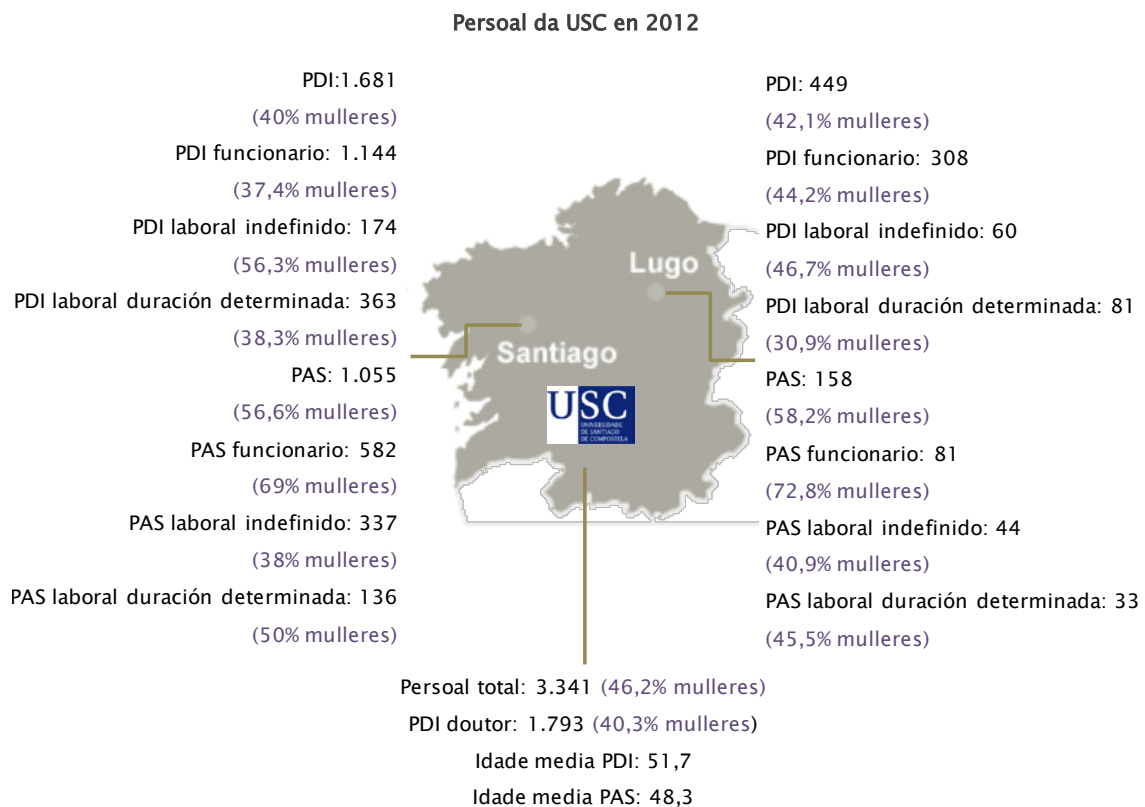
Persoal da USC en 2012

PDI:1.681
(40% mulleres)
PDI funcionario: 1.144
(37,4% mulleres)
PDI laboral indefinido: 174
(56,3% mulleres)
PDI laboral duración determinada: 363
(38,3% mulleres)
PAS: 1.055
(56,6% mulleres)
PAS funcionario: 582
(69% mulleres)
PAS laboral indefinido: 337
(38% mulleres)
PAS laboral duración determinada: 136
(50% mulleres)

Lugo

Santiago

USC
UNIVERSIDADE DE SANTIAGO DE COMPOSTELA

PDI: 449
(42,1% mulleres)
PDI funcionario: 308
(44,2% mulleres)
PDI laboral indefinido: 60
(46,7% mulleres)
PDI laboral duración determinada: 81
(30,9% mulleres)
PAS: 158
(58,2% mulleres)
PAS funcionario: 81
(72,8% mulleres)
PAS laboral indefinido: 44
(40,9% mulleres)
PAS laboral duración determinada: 33
(45,5% mulleres)

Persoal total: 3.341 (46,2% mulleres)
PDI doutor: 1.793 (40,3% mulleres)
Idade media PDI: 51,7
Idade media PAS: 48,3